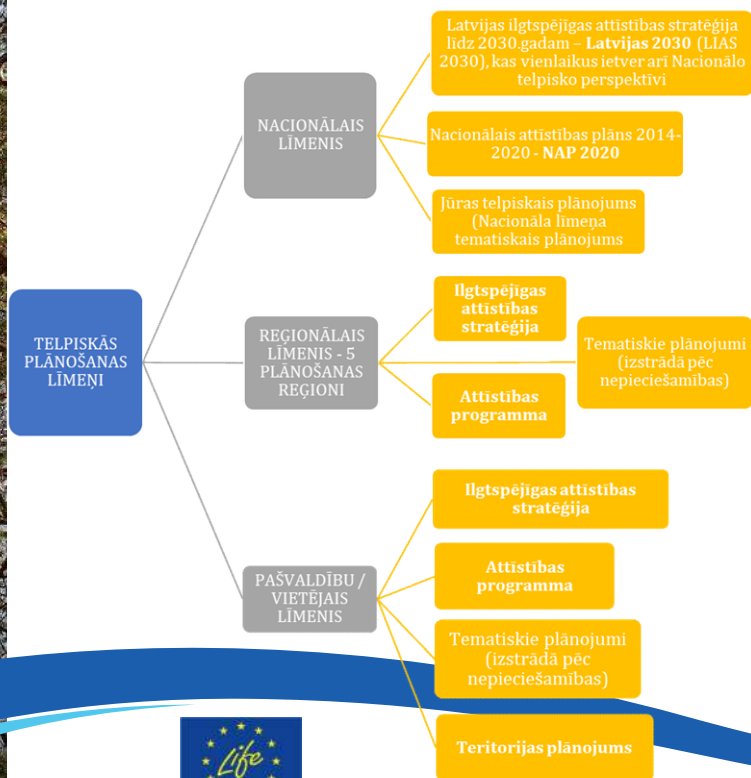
TELPISKĀS PLĀNOŠANAS LĪMEŅI

NACIONĀLAIS LĪMENIS

Latvijas ilgtspējīgas attīstības stratēģija līdz 2030.gadam – **Latvijas 2030** (LIAS 2030), kas vienlaikus ietver arī Nacionālo telpisko perspektīvi

Nacionālais attīstības plāns 2014-2020 - **NAP 2020**

Jūras telpiskais plānojums (Nacionāla līmeņa tematiskais plānojums

REĢIONĀLAIS LĪMENIS - 5 PLĀNOŠANAS REĢIONI

**Ilgtspējīgas attīstības stratēģija**

**Attīstības programma**

Tematiskie plānojumi (izstrādā pēc nepieciešamības)

PAŠVALDĪBU / VIETĒJAIS LĪMENIS

**Ilgtspējīgas attīstības stratēģija**

**Attīstības programma**

Tematiskie plānojumi (izstrādā pēc nepieciešamības)

**Teritorijas plānojums**

Life